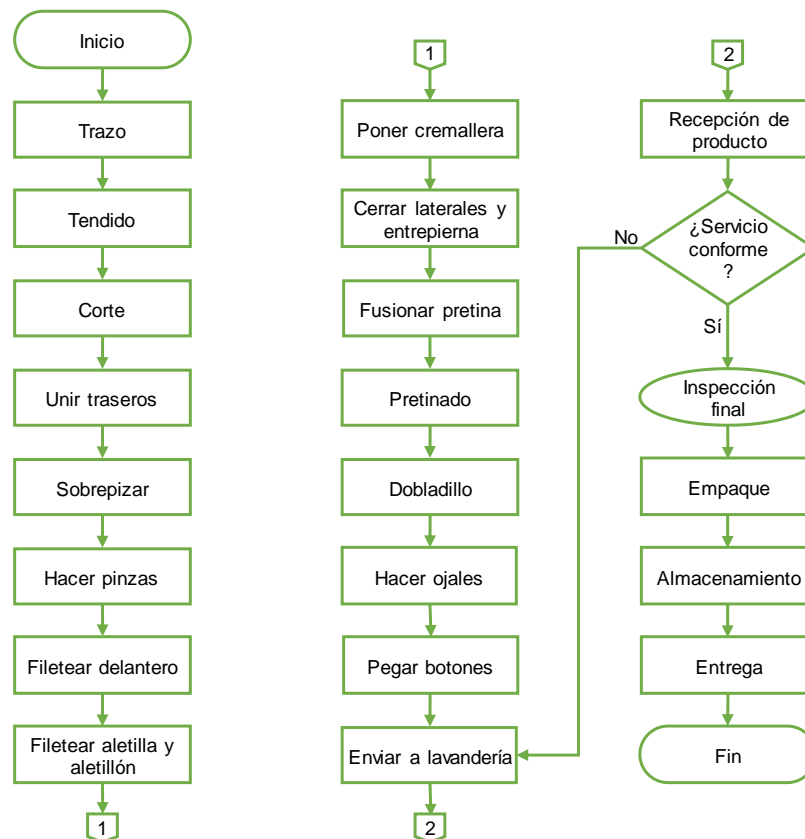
Inicio

Trazo

Tendido

Corte

Unir traseros

Sobrepizar

Hacer pinzas

Filetear delantero

Filetear aletilla y aletillón

1

1

Poner cremallera

Cerrar laterales y entrepierna

Fusionar pretina

Pretinado

Dobladillo

Hacer ojales

Pegar botones

Enviar a lavandería

2

2

Recepción de producto

¿Servicio conforme ?

No

Sí

Inspección final

Empaque

Almacenamiento

Entrega

Fin